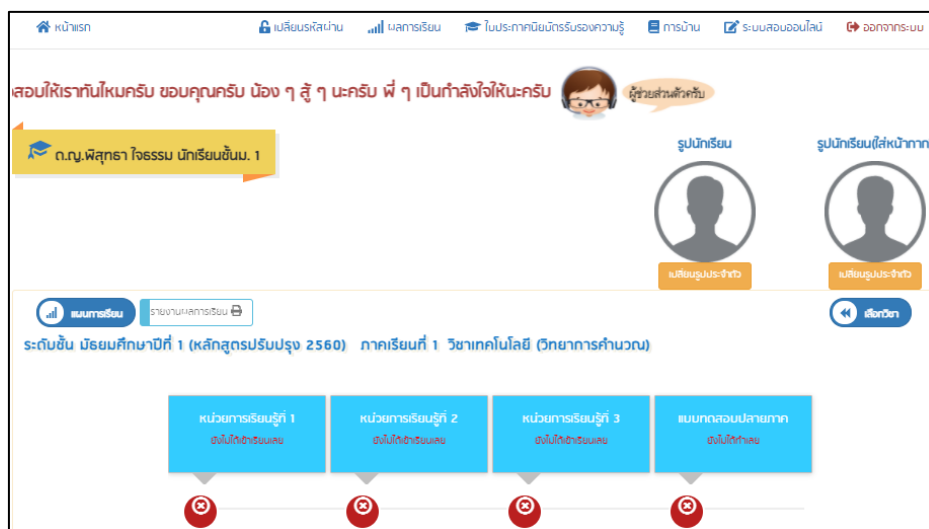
หน้าแรก
เปลี่ยนรหัสผ่าน
ผลการเรียน
ใบประกาศนียบัตรรับรองความรู้
การบ้าน
ระบบสอบออนไลน์
ออกจากระบบ

สอบให้เราทันไหมครับ ขอบคุณครับ น้อง ๆ สู้ ๆ นะครับ พี่ ๆ เป็นกำลังใจให้นะครับ

ผู้ช่วยส่วนตัวครับ

ด.ญ.พิสุทธา ใจธรรม นักเรียนชั้นม. 1

รูปนักเรียน
รูปนักเรียน(ใส่หน้ากาก
เปลี่ยนรูปประจำตัว
เปลี่ยนรูปประจำตัว

แผนการเรียน
รายงานผลการเรียน
เลือกวิชา

ระดับชั้น มัธยมศึกษาปีที่ 1 (หลักสูตรปรับปรุง 2560) ภาคเรียนที่ 1 วิชาเทคโนโลยี (วิทยาการคำนวณ)

หน่วยการเรียนรู้ที่ 1
ยังไม่ได้เข้าเรียนเลย
หน่วยการเรียนรู้ที่ 2
ยังไม่ได้เข้าเรียนเลย
หน่วยการเรียนรู้ที่ 3
ยังไม่ได้เข้าเรียนเลย
แบบทดสอบปลายภาค
ยังไม่ได้ทำเลย